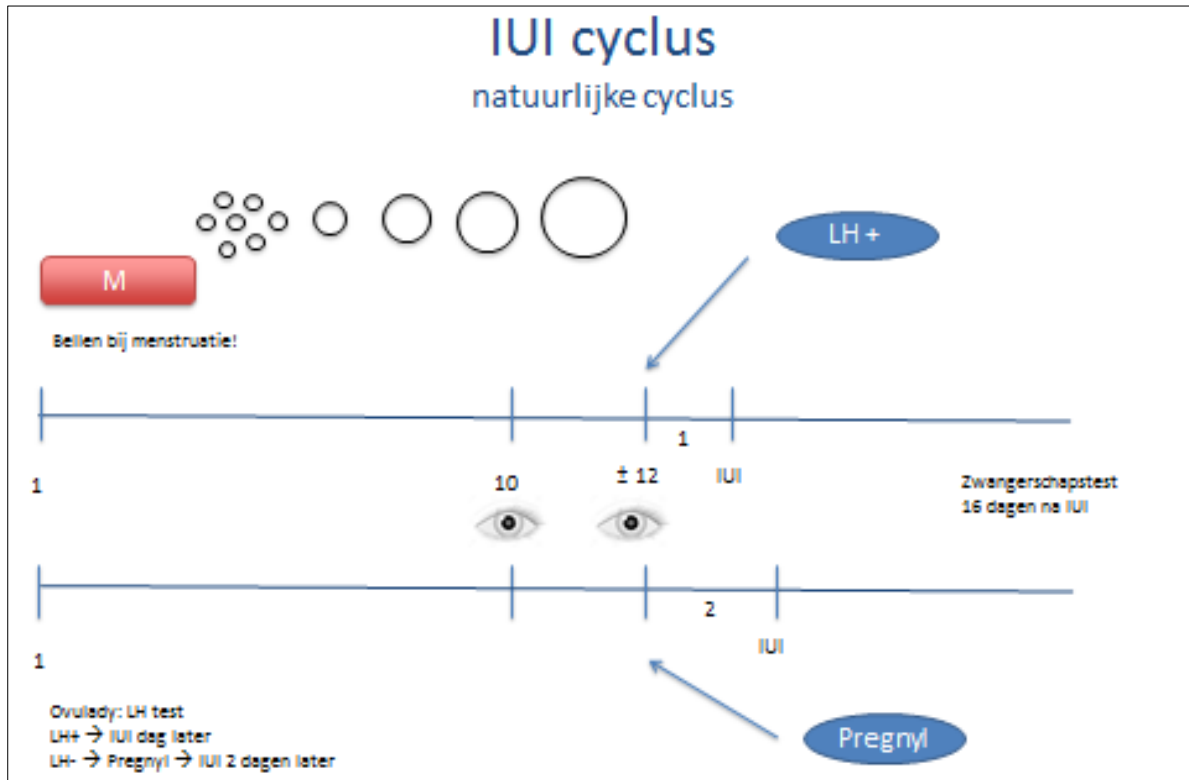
IUI cyclus
natuurlijke cyclus

LH +

M

Bellen bij menstruatie!

1

1

10

± 12

IUI

Zwangerschapstest
16 dagen na IUI

2

1

IUI

Pregnyl

Ovulady: LH test
LH+ → IUI dag later
LH- → Pregnyl → IUI 2 dagen later